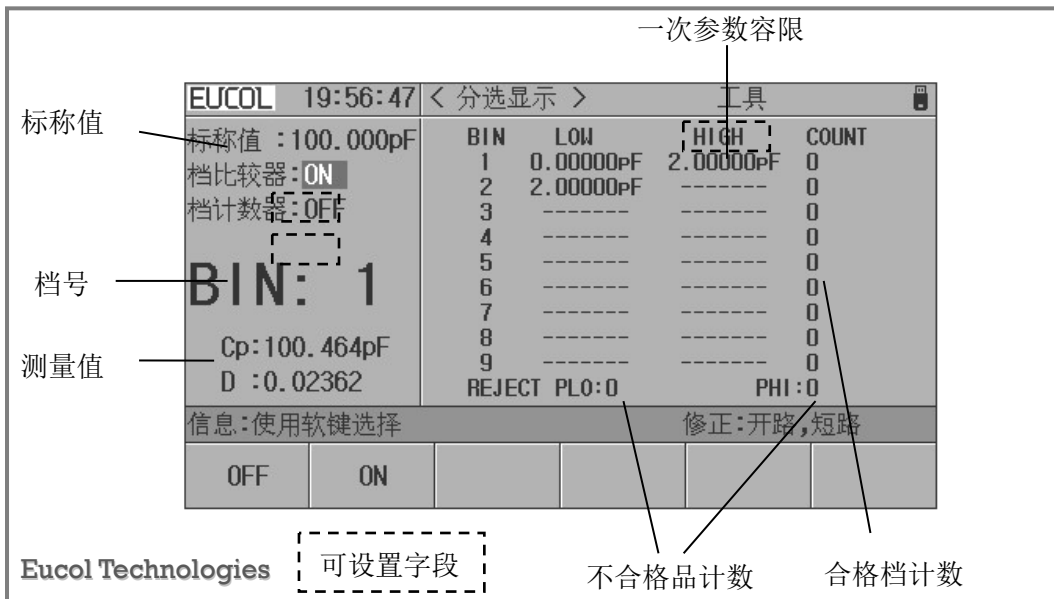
一次参数容限

EUCOL 19:56:47 < 分选显示 > 工具

标称值

标称值 :100.000pF
档比较器:ON
档计数器:OFF

BIN: 1

档号

Cp:100.464pF
D :0.02362

测量值

| BIN | LOW | HIGH | COUNT |
|---|---|---|---|
| 1 | 0.00000pF | 2.00000pF | 0 |
| 2 | 2.00000pF | ------- | 0 |
| 3 | ------- | ------- | 0 |
| 4 | ------- | ------- | 0 |
| 5 | ------- | ------- | 0 |
| 6 | ------- | ------- | 0 |
| 7 | ------- | ------- | 0 |
| 8 | ------- | ------- | 0 |
| 9 | ------- | ------- | 0 |

REJECT PLO:0 PHI:0

信息:使用软键选择 修正:开路,短路

OFF ON

Eucol Technologies 可设置字段 不合格品计数 合格档计数